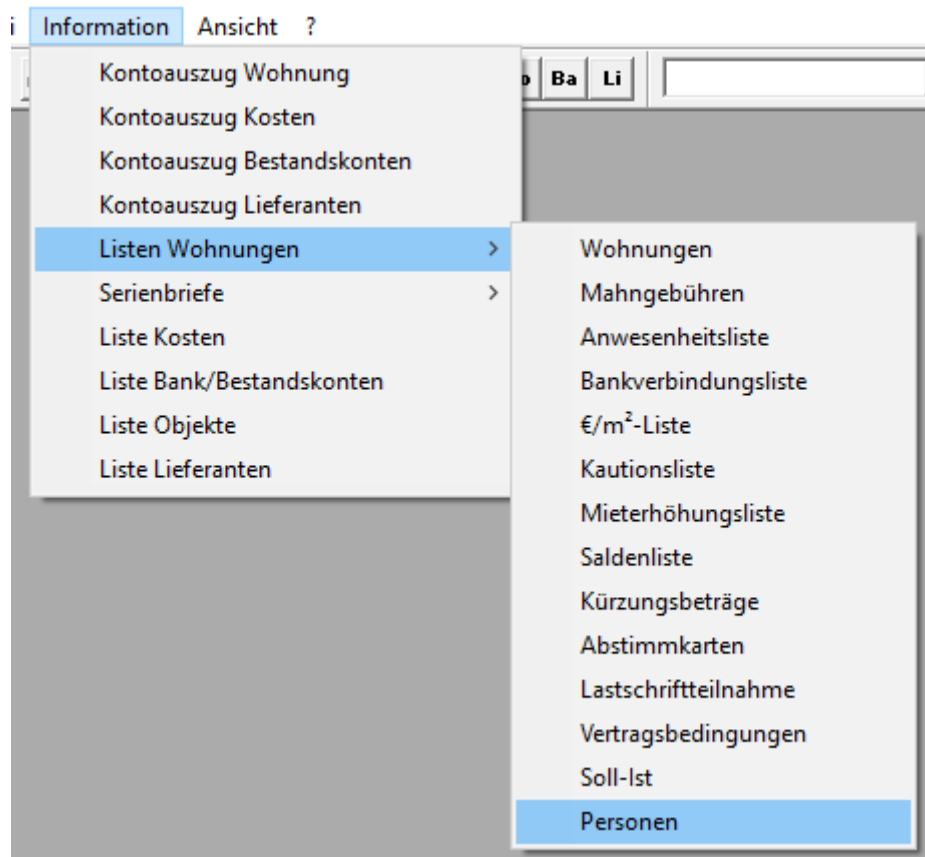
i Information Ansicht ?

o Ba Li

Kontoauszug Wohnung
Kontoauszug Kosten
Kontoauszug Bestandskonten
Kontoauszug Lieferanten
Listen Wohnungen >
Serienbriefe >
Liste Kosten
Liste Bank/Bestandskonten
Liste Objekte
Liste Lieferanten

Wohnungen
Mahngebühren
Anwesenheitsliste
Bankverbindungsliste
€/m²-Liste
Kautionsliste
Mieterhöhungsliste
Saldenliste
Kürzungsbeträge
Abstimmkarten
Lastschriftteilnahme
Vertragsbedingungen
Soll-Ist
Personen